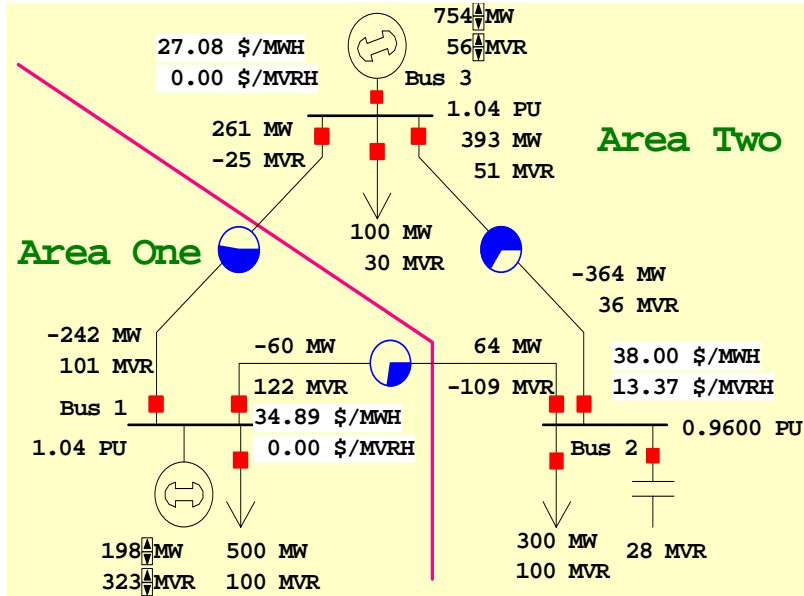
754 MW
56 MVR
27.08 $/MWH
0.00 $/MVRH
Bus 3
1.04 PU
261 MW
-25 MVR
393 MW
51 MVR
Area Two
100 MW
30 MVR
Area One
-364 MW
36 MVR
-242 MW
101 MVR
-60 MW
64 MW
38.00 $/MWH
13.37 $/MVRH
122 MVR
-109 MVR
Bus 1
34.89 $/MWH
0.00 $/MVRH
1.04 PU
Bus 2
0.9600 PU
198 MW
323 MVR
500 MW
100 MVR
300 MW
100 MVR
28 MVR